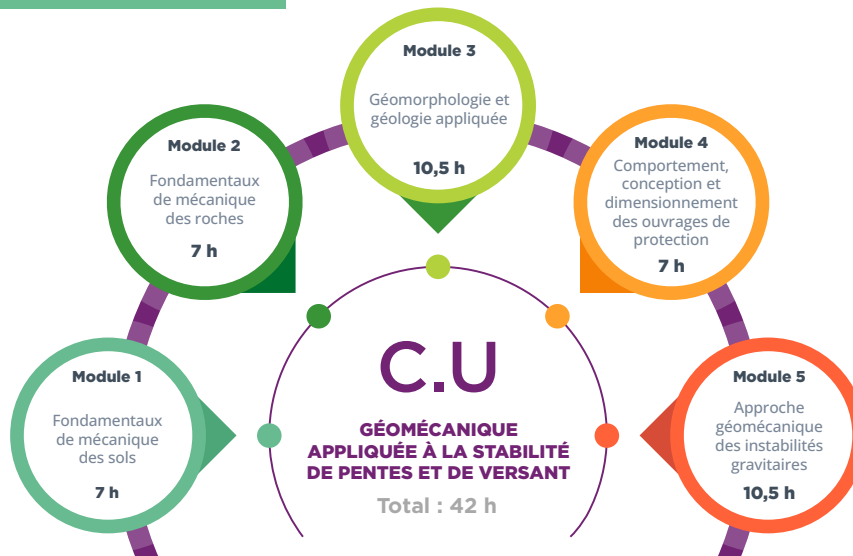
Module 3

Géomorphologie et géologie appliquée

10,5 h

Module 2

Fondamentaux de mécanique des roches

7 h

Module 4

Comportement, conception et dimensionnement des ouvrages de protection

7 h

Module 1

Fondamentaux de mécanique des sols

7 h

C.U

GÉOMÉCANIQUE APPLIQUÉE À LA STABILITÉ DE PENTES ET DE VERSANT

Total : 42 h

Module 5

Approche géomécanique des instabilités gravitaires

10,5 h